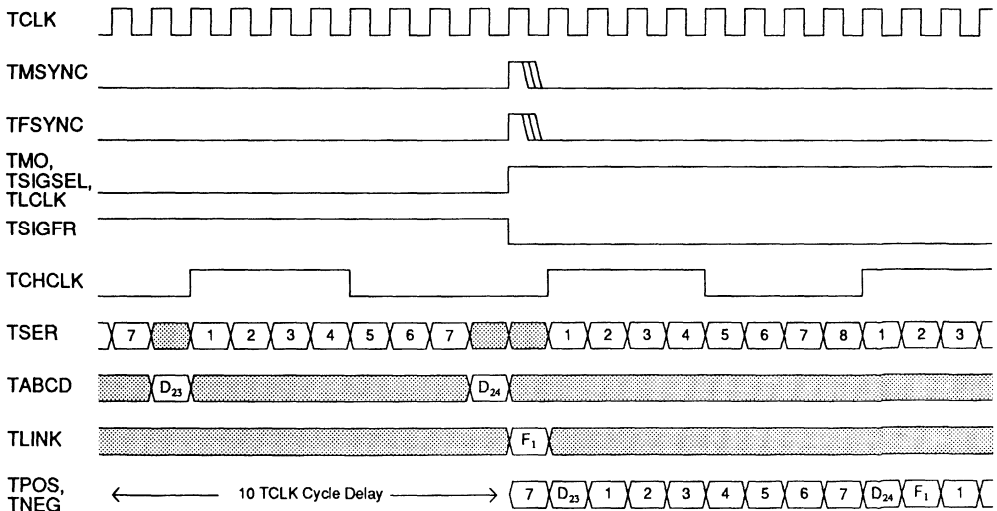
TCLK

TMSYNC

TFSYNC

TMO, TSIGSEL, TLCLK

TSIGFR

TCHCLK

TSER 7 1 2 3 4 5 6 7 1 2 3 4 5 6 7 8 1 2 3

TABCD $D_{23}$ $D_{24}$

TLINK $F_1$

TPOS, TNEG ← 10 TCLK Cycle Delay → 7 $D_{23}$ 1 2 3 4 5 6 7 $D_{24}$ $F_1$ 1